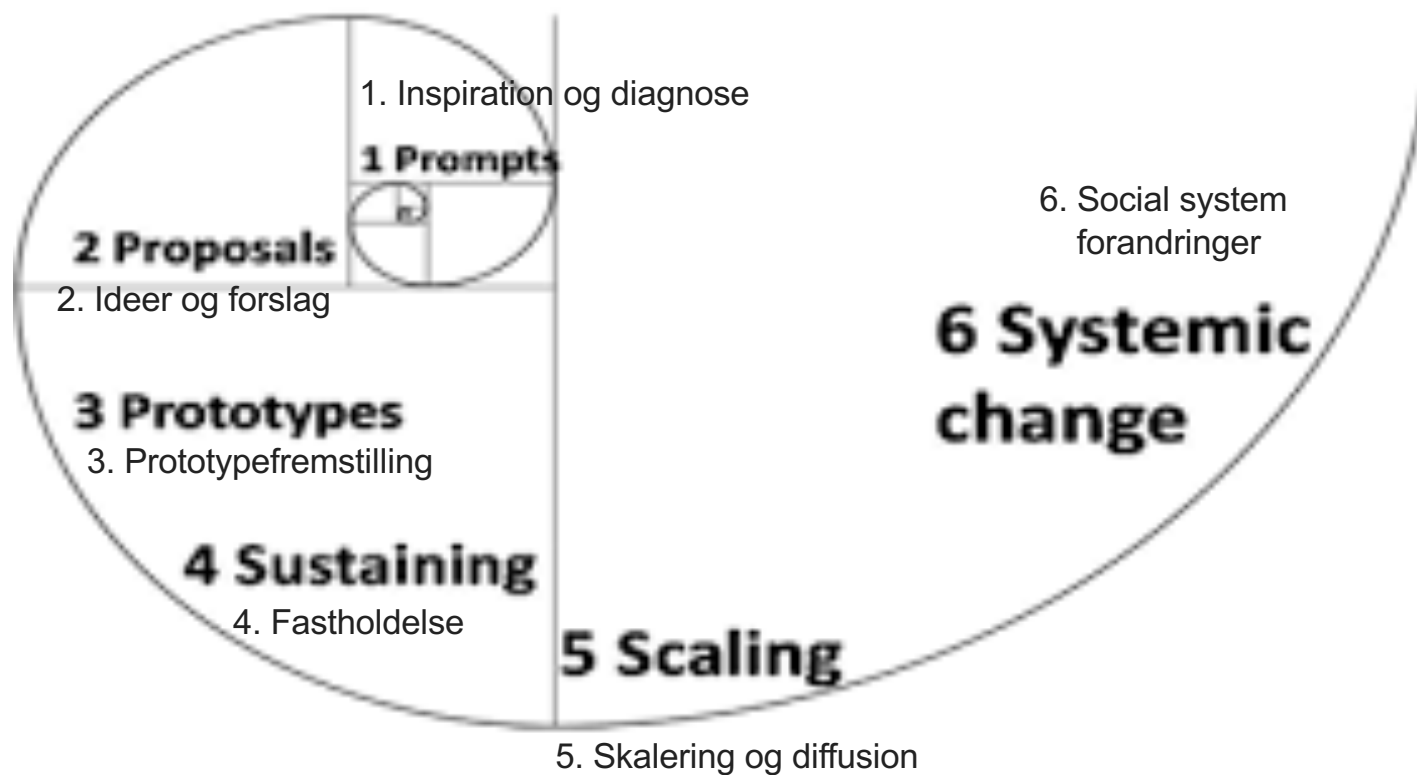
1. Inspiration og diagnose

1 Prompts

2 Proposals

2. Ideer og forslag

3 Prototypes

3. Prototypefremstilling

4 Sustaining

4. Fastholdelse

5 Scaling

5. Skalering og diffusion

6 Systemic change

6. Social system forandringer